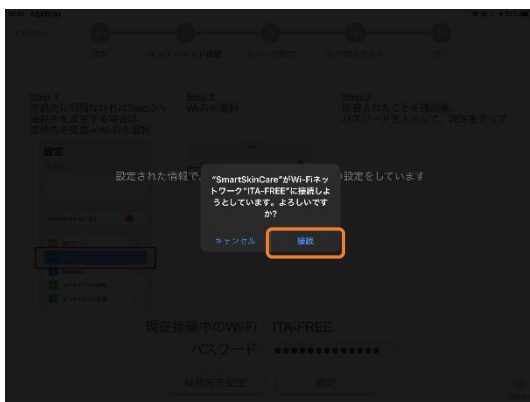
設定された情報で

設定をしています

"SmartSkinCare"がWi-Fiネットワーク"ITA-FREE"に接続しようとしています。よろしいですか?

キャンセル

接続

インターネット接続

Step 1

Step 2
Wi-Fiを選択

Step 3

設定

現在接続中のWi-Fi：ITA-FREE

パスワード：••••••••••••••

設定